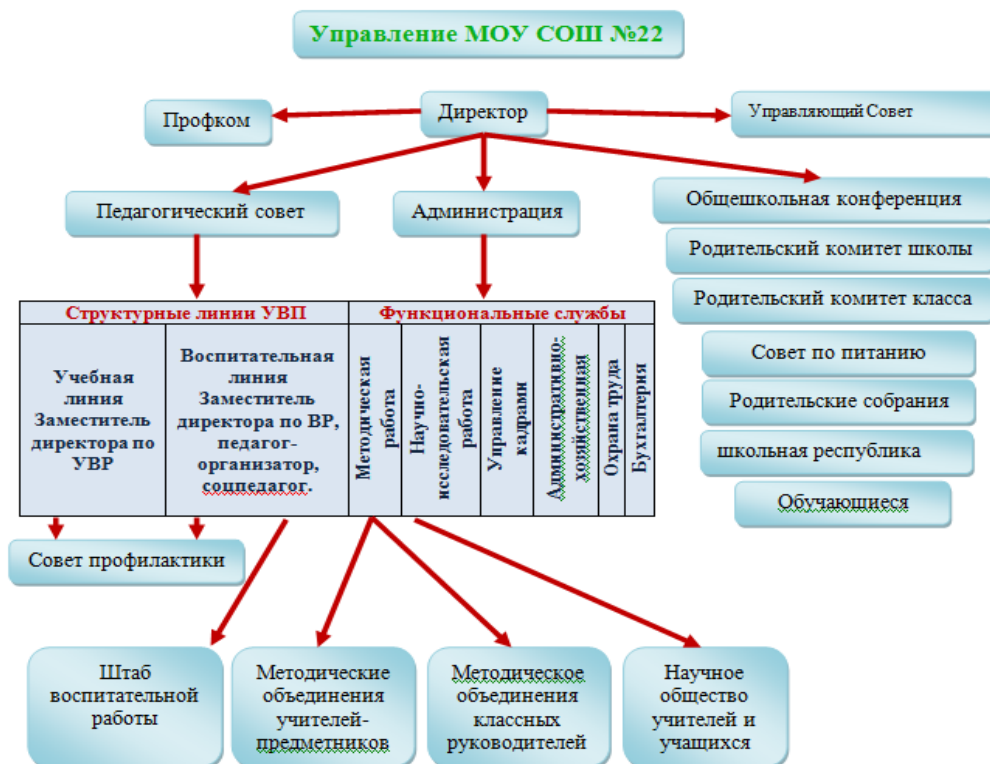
Управление МОУ СОШ №22

Профком

Директор

Управляющий Совет

Педагогический совет

Администрация

Общешкольная конференция

Родительский комитет школы

Родительский комитет класса

Совет по питанию

Родительские собрания

школьная республика

Обучающиеся

| Структурные линии УВП | | Функциональные службы | | | | | |
|---|---|---|---|---|---|---|---|
| Учебная линия Заместитель директора по УВР | Воспитательная линия Заместитель директора по ВР, педагог-организатор, соцпедагог. | Методическая работа | Научно-исследовательская работа | Управление кадрами | Административно-хозяйственная | Охрана труда | Бухгалтерия |

Совет профилактики

Штаб воспитательной работы

Методические объединения учителей-предметников

Методическое объединения классных руководителей

Научное общество учителей и учащихся